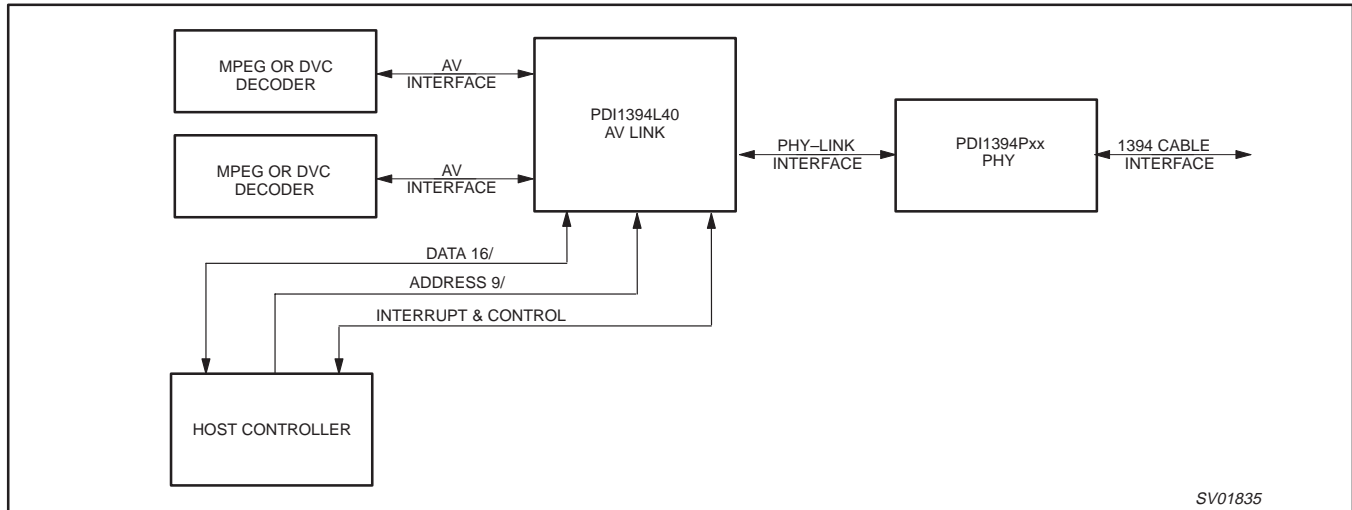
MPEG OR DVC DECODER

AV INTERFACE

PDI1394L40 AV LINK

PHY–LINK INTERFACE

PDI1394Pxx PHY

1394 CABLE INTERFACE

MPEG OR DVC DECODER

AV INTERFACE

DATA 16/

ADDRESS 9/

INTERRUPT & CONTROL

HOST CONTROLLER

SV01835